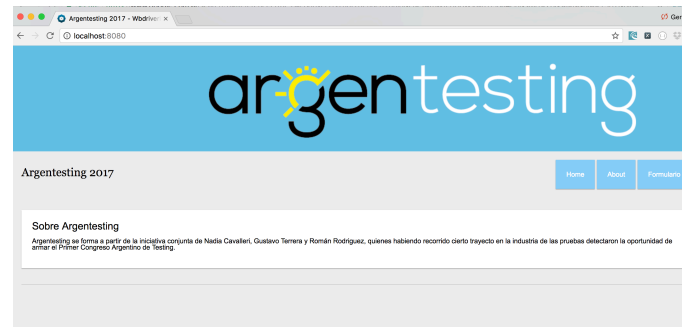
Argentesting 2017 - Wbdriv ×

Gen

localhost:8080

argentesting

Argentesting 2017

Home

About

Formulario

Sobre Argentesting

Argentesting se forma a partir de la iniciativa conjunta de Nadia Cavalleri, Gustavo Terrera y Román Rodriguez, quienes habiendo recorrido cierto trayecto en la industria de las pruebas detectaron la oportunidad de armar el Primer Congreso Argentino de Testing.